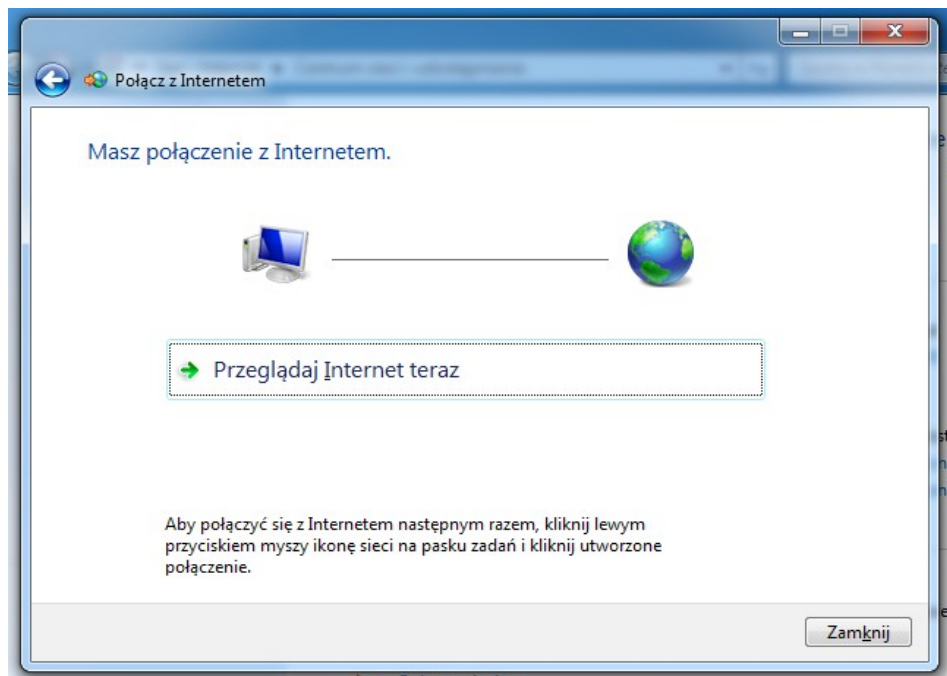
Połącz z Internetem

Masz połączenie z Internetem.

Przeglądaj Internet teraz

Aby połączyć się z Internetem następnym razem, kliknij lewym przyciskiem myszy ikonę sieci na pasku zadań i kliknij utworzone połączenie.

Zamknij